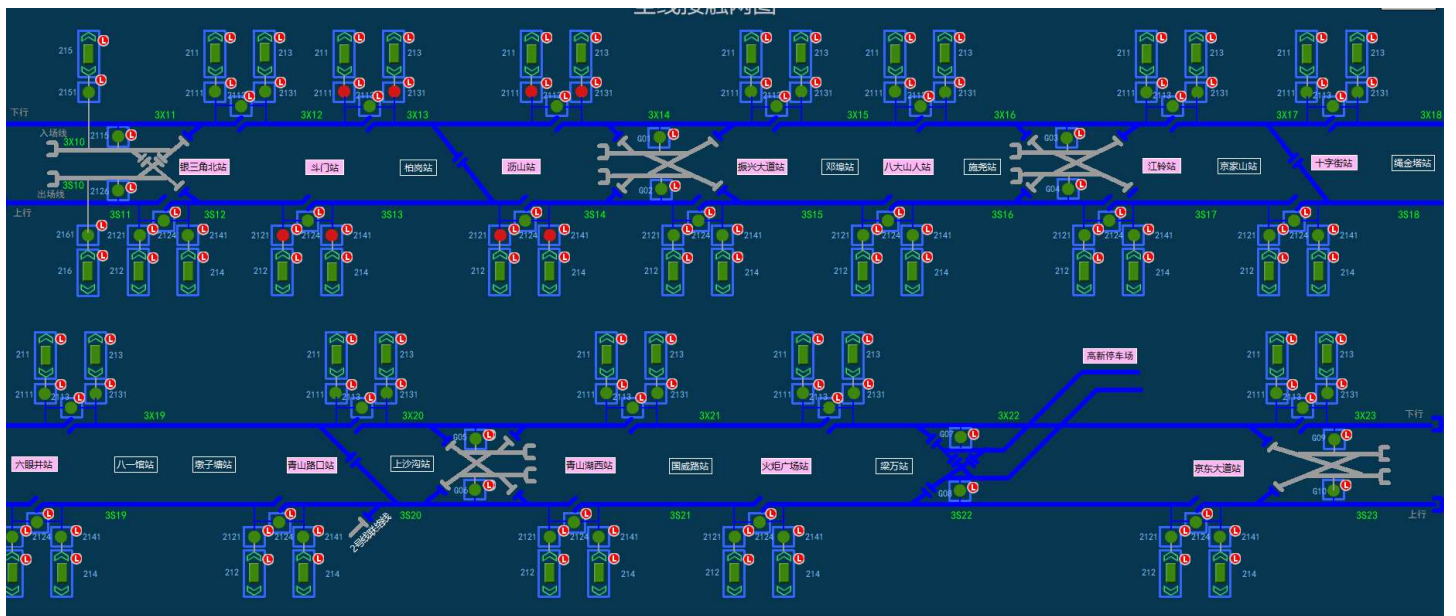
全线接触网图

215
2151
211 213
2111 2113 2131
211 213
2111 2113 2131
211 213
2111 2113 2131
211 213
2111 2113 2131
211 213
2111 2113 2131
211 213
2111 2113 2131
211 213
2111 2113 2131

下行
3X11 3X12 3X13 3X14 3X15 3X16 3X17 3X18
入场线
3X10
2115
G01 G03
胡三角北站
斗门站
柏岗站
沥山站
振兴大道站
邓埔站
八大山人站
施尧站
江铃站
京家山站
十字街站
绳金塔站
G02 G04
3S10
2126
出场线
上行
3S11 3S12 3S13 3S14 3S15 3S16 3S17 3S18

2161 2121 2124 2141
216 212 214
2121 2124 2141
212 214
2121 2124 2141
212 214
2121 2124 2141
212 214
2121 2124 2141
212 214
2121 2124 2141
212 214
2121 2124 2141
212 214

211 213
2111 2113 2131
211 213
2111 2113 2131
211 213
2111 2113 2131
211 213
2111 2113 2131
高新停车场
211 213
2111 2113 2131

3X19 3X20 3X21 3X22 3X23
下行
G05 G07 G09
六眼井站
八一馆站
象子塘站
青山路口站
上沙沟站
青山湖西站
国威路站
火炬广场站
梁万站
京东大道站
G06 G08 G10
3S19 3S20 3S21 3S22 3S23
上行
2号线联络线

2124 2141
214
2121 2124 2141
212 214
2121 2124 2141
212 214
2121 2124 2141
212 214
2121 2124 2141
212 214